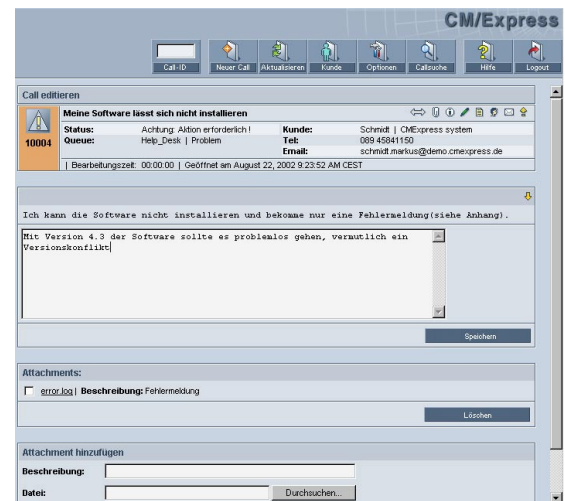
CM/Express

Call-ID | Neuer Call | Aktualisieren | Kunde | Optionen | Callsuche | Hilfe | Logout

Call editieren

Meine Software lässt sich nicht installieren

10004

| Status: | Achtung: Aktion erforderlich ! | Kunde: | Schmidt \| CMExpress system |
|---|---|---|---|
| Queue: | Help_Desk \| Problem | Tel: | 089 45841150 |
| | | Email: | schmidt.markus@demo.cmexpress.de |

| Bearbeitungszeit: 00:00:00 | Geöffnet am August 22, 2002 9:23:52 AM CEST

Ich kann die Software nicht installieren und bekomme nur eine Fehlermeldung(siehe Anhang).

Mit Version 4.3 der Software sollte es problemlos gehen, vermutlich ein Versionskonflikt

Speichern

Attachments:

error.log | Beschreibung: Fehlermeldung

Löschen

Attachment hinzufügen

Beschreibung:

Datei: Durchsuchen...